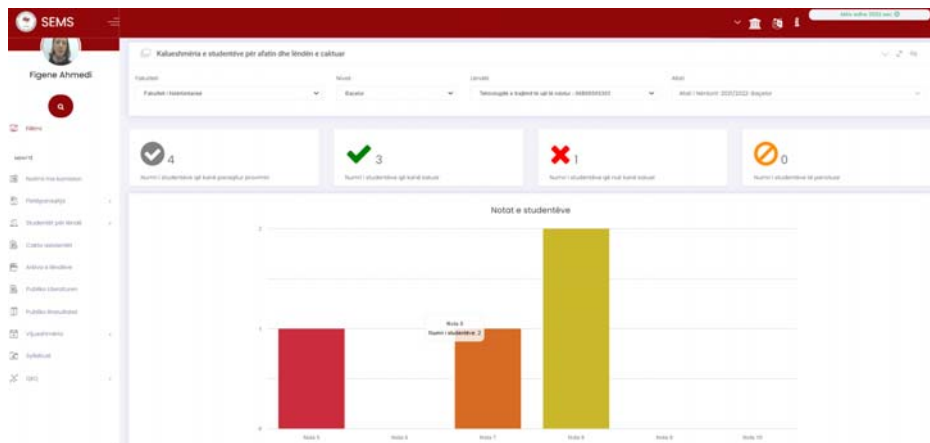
SEMS

Figene Ahmedi

Kalueshmëria e studentëve për afatin dhe lëndën e caktuar

Fakulteti
Fakulteti i Këlelëesisë

Niveli
Bacelor

Lënda
Teknologjia e trajtimit të ujit të zeza - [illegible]

Afati
Afati i Nentorit 2021/2022-Bacelor

4
Numri i studentëve që kanë paraqitur provimin

3
Numri i studentëve që kanë kaluar

1
Numri i studentëve që nuk kanë kaluar

0
Numri i studentëve të përzënë

Notat e studentëve

2

1

0

Nota 5
Nota 6
Nota 7
Nota 8
Nota 9
Nota 10

Nota 5
Numri i studentëve: 2